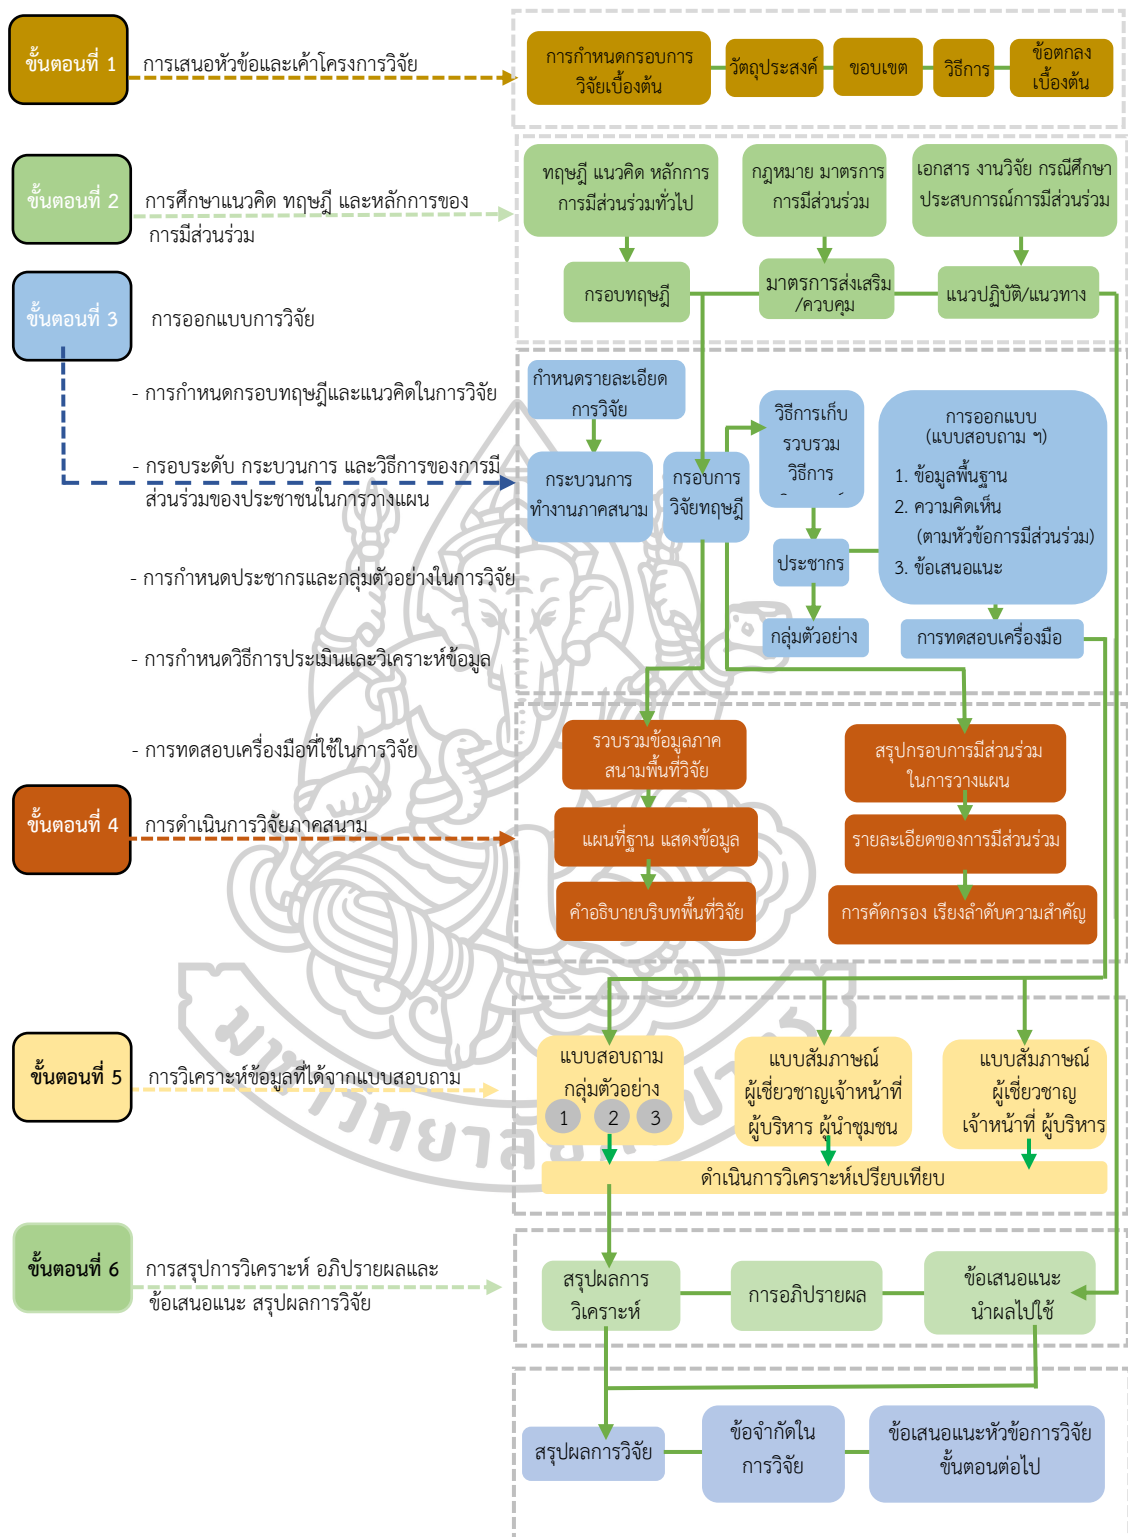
ขั้นตอนที่ 1
การเสนอหัวข้อและเค้าโครงการวิจัย

การกำหนดกรอบการวิจัยเบื้องต้น
วัตถุประสงค์
ขอบเขต
วิธีการ
ข้อตกลงเบื้องต้น

ขั้นตอนที่ 2
การศึกษาแนวคิด ทฤษฎี และหลักการของการมีส่วนร่วม

ทฤษฎี แนวคิด หลักการการมีส่วนร่วมทั่วไป
กฎหมาย มาตรการการมีส่วนร่วม
เอกสาร งานวิจัย กรณีศึกษา ประสบการณ์การมีส่วนร่วม
กรอบทฤษฎี
มาตรการส่งเสริม/ควบคุม
แนวปฏิบัติ/แนวทาง

ขั้นตอนที่ 3
การออกแบบการวิจัย

- การกำหนดกรอบทฤษฎีและแนวคิดในการวิจัย
- กรอบระดับ กระบวนการ และวิธีการของการมีส่วนร่วมของประชาชนในการวางแผน
- การกำหนดประชากรและกลุ่มตัวอย่างในการวิจัย
- การกำหนดวิธีการประเมินและวิเคราะห์ข้อมูล
- การทดสอบเครื่องมือที่ใช้ในการวิจัย

กำหนดรายละเอียดการวิจัย
กระบวนการทำงานภาคสนาม
กรอบการวิจัยทฤษฎี
วิธีการเก็บรวบรวมวิธีการ
ประชากร
กลุ่มตัวอย่าง
การออกแบบ (แบบสอบถาม ฯ)
1. ข้อมูลพื้นฐาน
2. ความคิดเห็น (ตามหัวข้อการมีส่วนร่วม)
3. ข้อเสนอแนะ
การทดสอบเครื่องมือ

ขั้นตอนที่ 4
การดำเนินการวิจัยภาคสนาม

รวบรวมข้อมูลภาคสนามพื้นที่วิจัย
แผนที่ฐาน แสดงข้อมูล
คำอธิบายบริบทพื้นที่วิจัย
สรุปกรอบการมีส่วนร่วมในการวางแผน
รายละเอียดของการมีส่วนร่วม
การคัดกรอง เรียงลำดับความสำคัญ

ขั้นตอนที่ 5
การวิเคราะห์ข้อมูลที่ได้จากแบบสอบถาม

แบบสอบถาม กลุ่มตัวอย่าง
1 2 3
แบบสัมภาษณ์ ผู้เชี่ยวชาญเจ้าหน้าที่ ผู้บริหาร ผู้นำชุมชน
แบบสัมภาษณ์ ผู้เชี่ยวชาญ เจ้าหน้าที่ ผู้บริหาร
ดำเนินการวิเคราะห์เปรียบเทียบ

ขั้นตอนที่ 6
การสรุปการวิเคราะห์ อภิปรายผลและข้อเสนอแนะ สรุปผลการวิจัย

สรุปผลการวิเคราะห์
การอภิปรายผล
ข้อเสนอแนะนำผลไปใช้
สรุปผลการวิจัย
ข้อจำกัดในการวิจัย
ข้อเสนอแนะหัวข้อการวิจัยขั้นตอนต่อไป